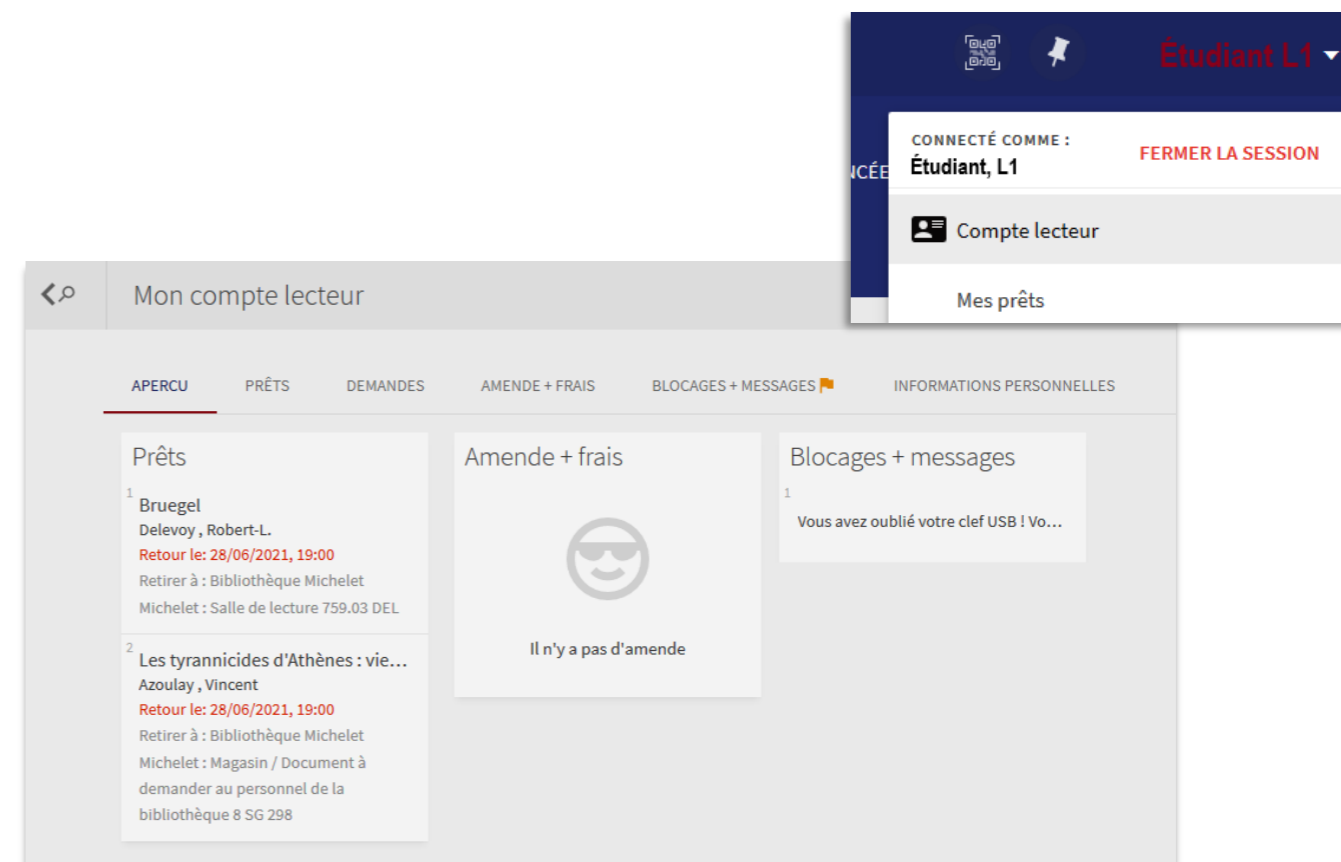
Étudiant L1

CONNECTÉ COMME :
Étudiant, L1

FERMER LA SESSION

NCÉE

Compte lecteur

Mes prêts

Mon compte lecteur

APERCU
PRÊTS
DEMANDES
AMENDE + FRAIS
BLOCAGES + MESSAGES
INFORMATIONS PERSONNELLES

Prêts

1
Bruegel
Delevoy , Robert-L.
Retour le: 28/06/2021, 19:00
Retirer à : Bibliothèque Michelet
Michelet : Salle de lecture 759.03 DEL

2
Les tyrannicides d'Athènes : vie...
Azoulay , Vincent
Retour le: 28/06/2021, 19:00
Retirer à : Bibliothèque Michelet
Michelet : Magasin / Document à demander au personnel de la bibliothèque 8 SG 298

Amende + frais

Il n'y a pas d'amende

Blocages + messages

1
Vous avez oublié votre clef USB ! Vo...